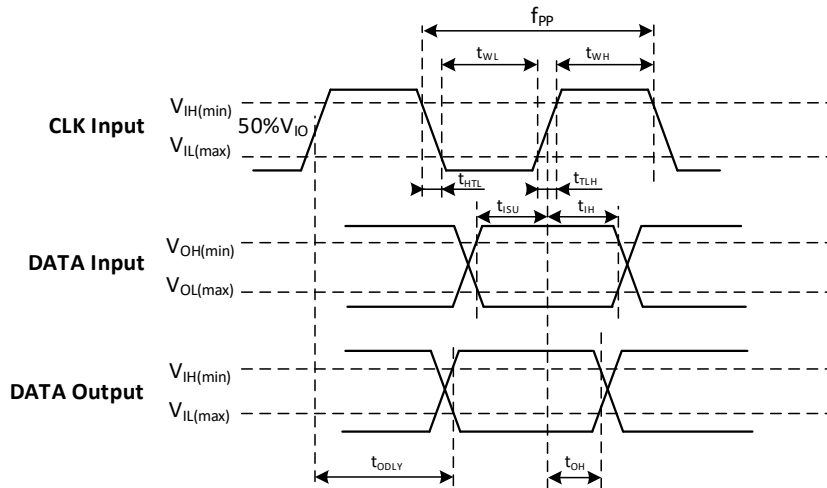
$f_{PP}$

$t_{WL}$

$t_{WH}$

$V_{IH(min)}$

CLK Input

$50\%V_{IO}$

$V_{IL(max)}$

$t_{HTL}$

$t_{TLH}$

$t_{ISU}$

$t_{IH}$

$V_{OH(min)}$

DATA Input

$V_{OL(max)}$

$V_{IH(min)}$

DATA Output

$V_{IL(max)}$

$t_{ODLY}$

$t_{OH}$